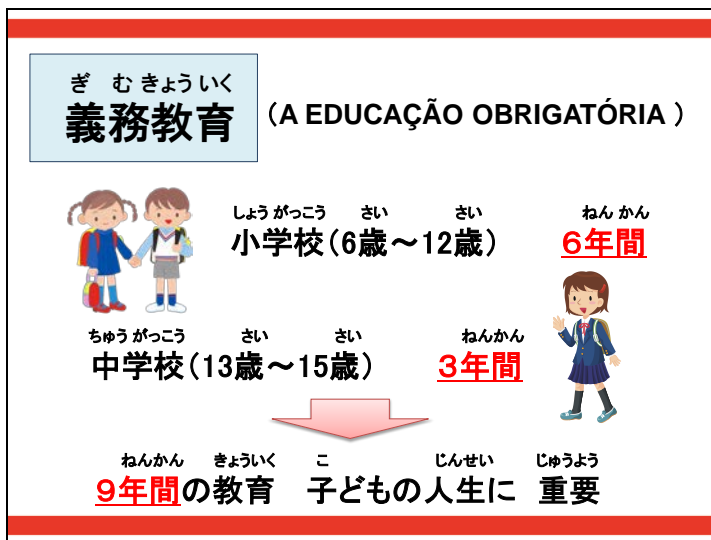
ぎ む きょう いく
義務教育 （A EDUCAÇÃO OBRIGATÓRIA ）

しょう がっこう さい さい ねん かん
小学校（6歳～12歳） 6年間

ちゅう がっこう さい さい ねんかん
中学校（13歳～15歳） 3年間

ねんかん きょういく こ じんせい じゅうよう
9年間の教育 子どもの人生に 重要